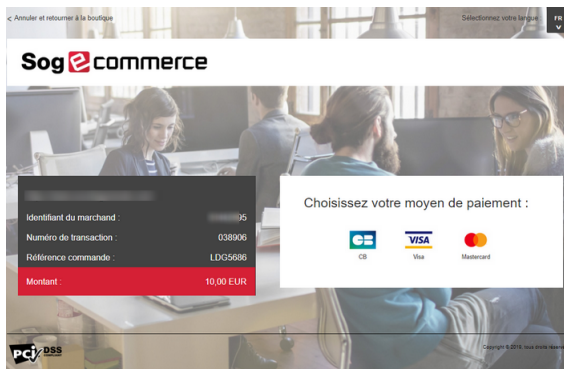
< Annuler et retourner à la boutique

Sélectionnez votre langue FR

Sogecommerce

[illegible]

Identifiant du marchand : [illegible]05

Numéro de transaction : 038906

Référence commande : LDG5686

Montant : 10,00 EUR

Choisissez votre moyen de paiement :

CB CB

VISA Visa

Mastercard

PCI DSS

Copyright © 2019, tous droits réservés